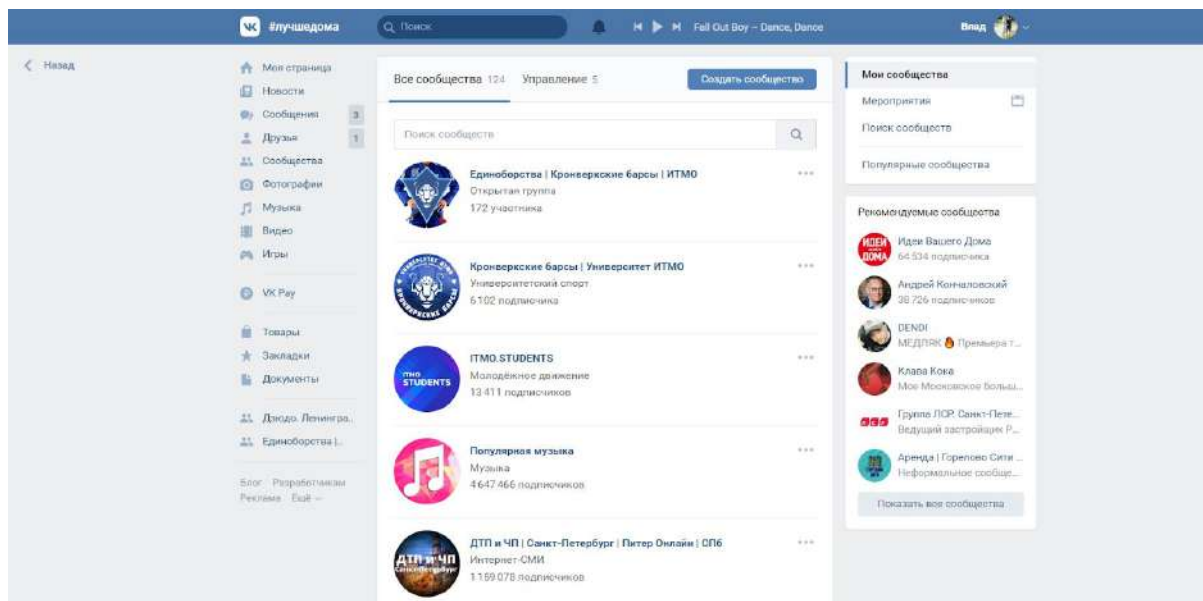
#лучшедома
Поиск
Fall Out Boy – Dance, Dance
Влад

Назад

Моя страница
Новости
Сообщения 3
Друзья 1
Сообщества
Фотографии
Музыка
Видео
Игры
VK Pay
Товары
Закладки
Документы
Дзюдо. Ленингра..
Единоборства |..

Блог Разработчикам
Реклама Ещё

Все сообщества 124 Управление 5
Создать сообщество
Поиск сообществ

Единоборства | Кронверкские барсы | ИТМО
Открытая группа
172 участника

Кронверкские барсы | Университет ИТМО
Университетский спорт
6 102 подписчика

ITMO.STUDENTS
Молодёжное движение
13 411 подписчиков

Популярная музыка
Музыка
4 647 466 подписчиков

ДТП и ЧП | Санкт-Петербург | Питер Онлайн | СПб
Интернет-СМИ
1 159 078 подписчиков

Мои сообщества
Мероприятия
Поиск сообществ
Популярные сообщества

Рекомендуемые сообщества
Идеи Вашего Дома
64 534 подписчика
Андрей Кончаловский
38 726 подписчиков
DENDI
МЕДЛЯК 🔥 Премьера т...
Клава Кока
Мое Московское больш...
Группа ЛСР. Санкт-Пете...
Ведущий застройщик Р...
Аренда | Горелово Сити ...
Неформальное сообще...
Показать все сообщества